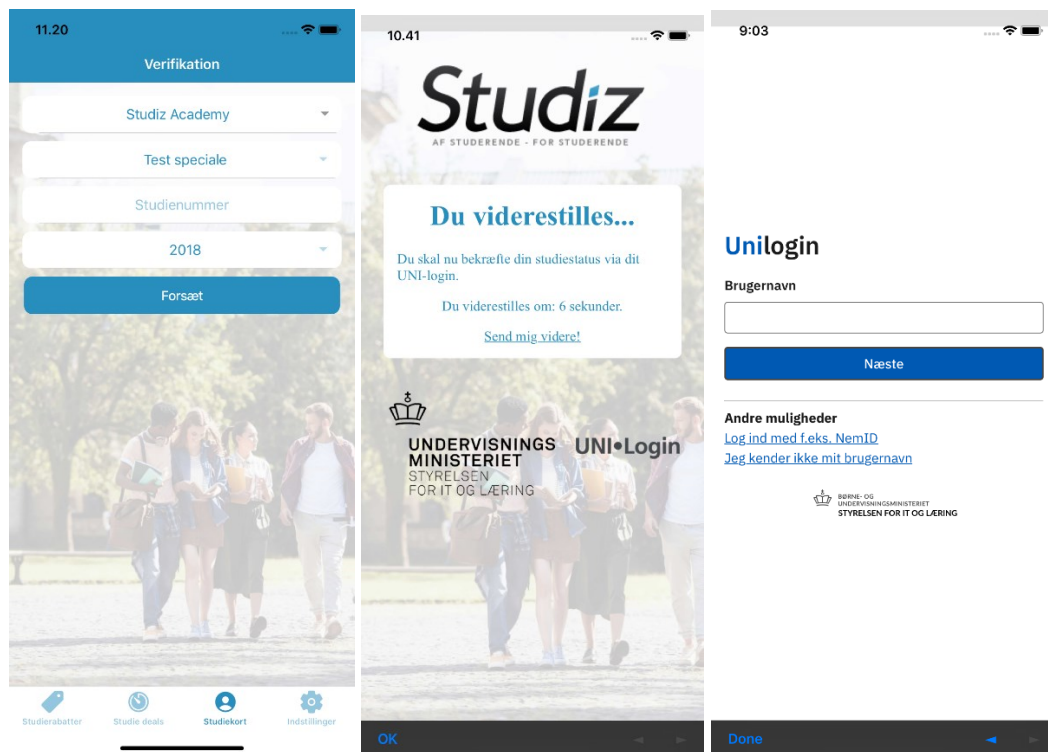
11.20

Verifikation

Studiz Academy

Test speciale

Studienummer

2018

Forsæt

Studierabatter
Studie deals
Studiekort
Indstillinger

10.41

Studiz
AF STUDERENDE - FOR STUDERENDE

Du viderestilles...

Du skal nu bekræfte din studiestatus via dit UNI-login.

Du viderestilles om: 6 sekunder.

Send mig videre!

UNDERVISNINGS MINISTERIET
STYRELSEN FOR IT OG LÆRING

UNI•Login

OK

9:03

Unilogin

Brugernavn

Næste

Andre muligheder
Log ind med f.eks. NemID
Jeg kender ikke mit brugernavn

BØRNE- OG UNDERVISNINGSMINISTERIET
STYRELSEN FOR IT OG LÆRING

Done